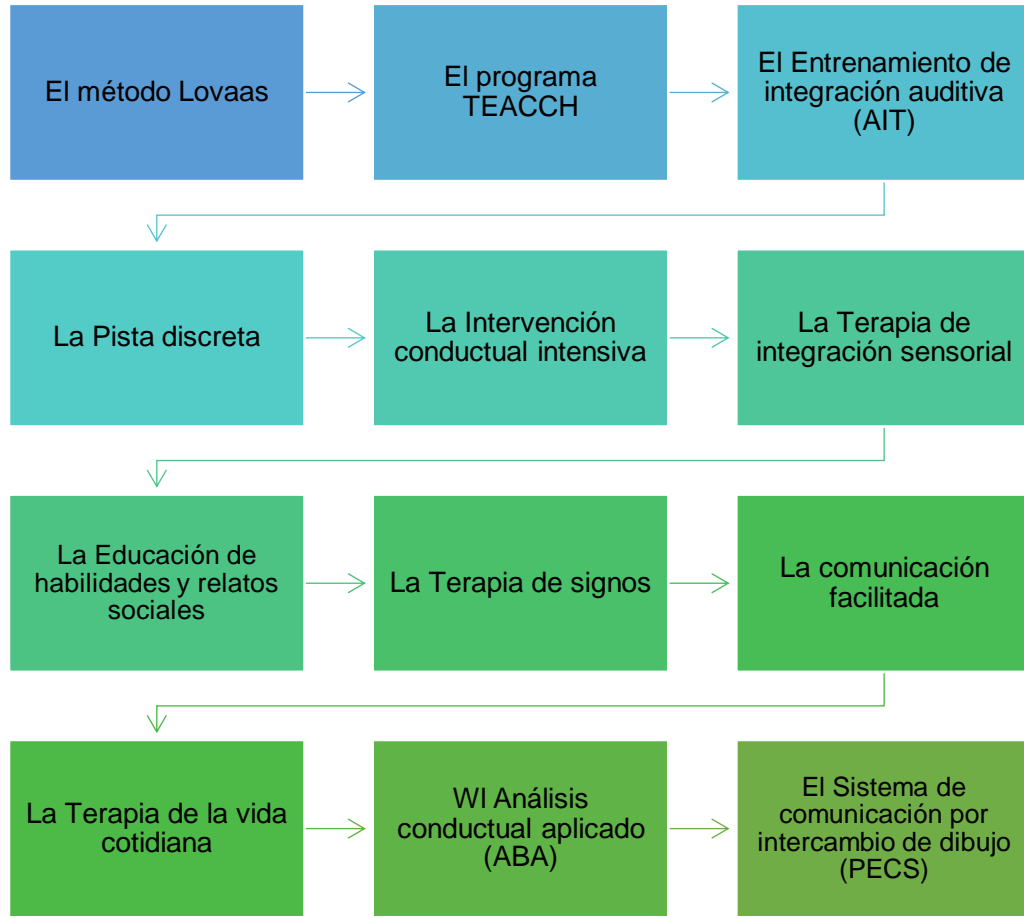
El método Lovaas

El programa TEACCH

El Entrenamiento de integración auditiva (AIT)

La Pista discreta

La Intervención conductual intensiva

La Terapia de integración sensorial

La Educación de habilidades y relatos sociales

La Terapia de signos

La comunicación facilitada

La Terapia de la vida cotidiana

WI Análisis conductual aplicado (ABA)

El Sistema de comunicación por intercambio de dibujo (PECS)